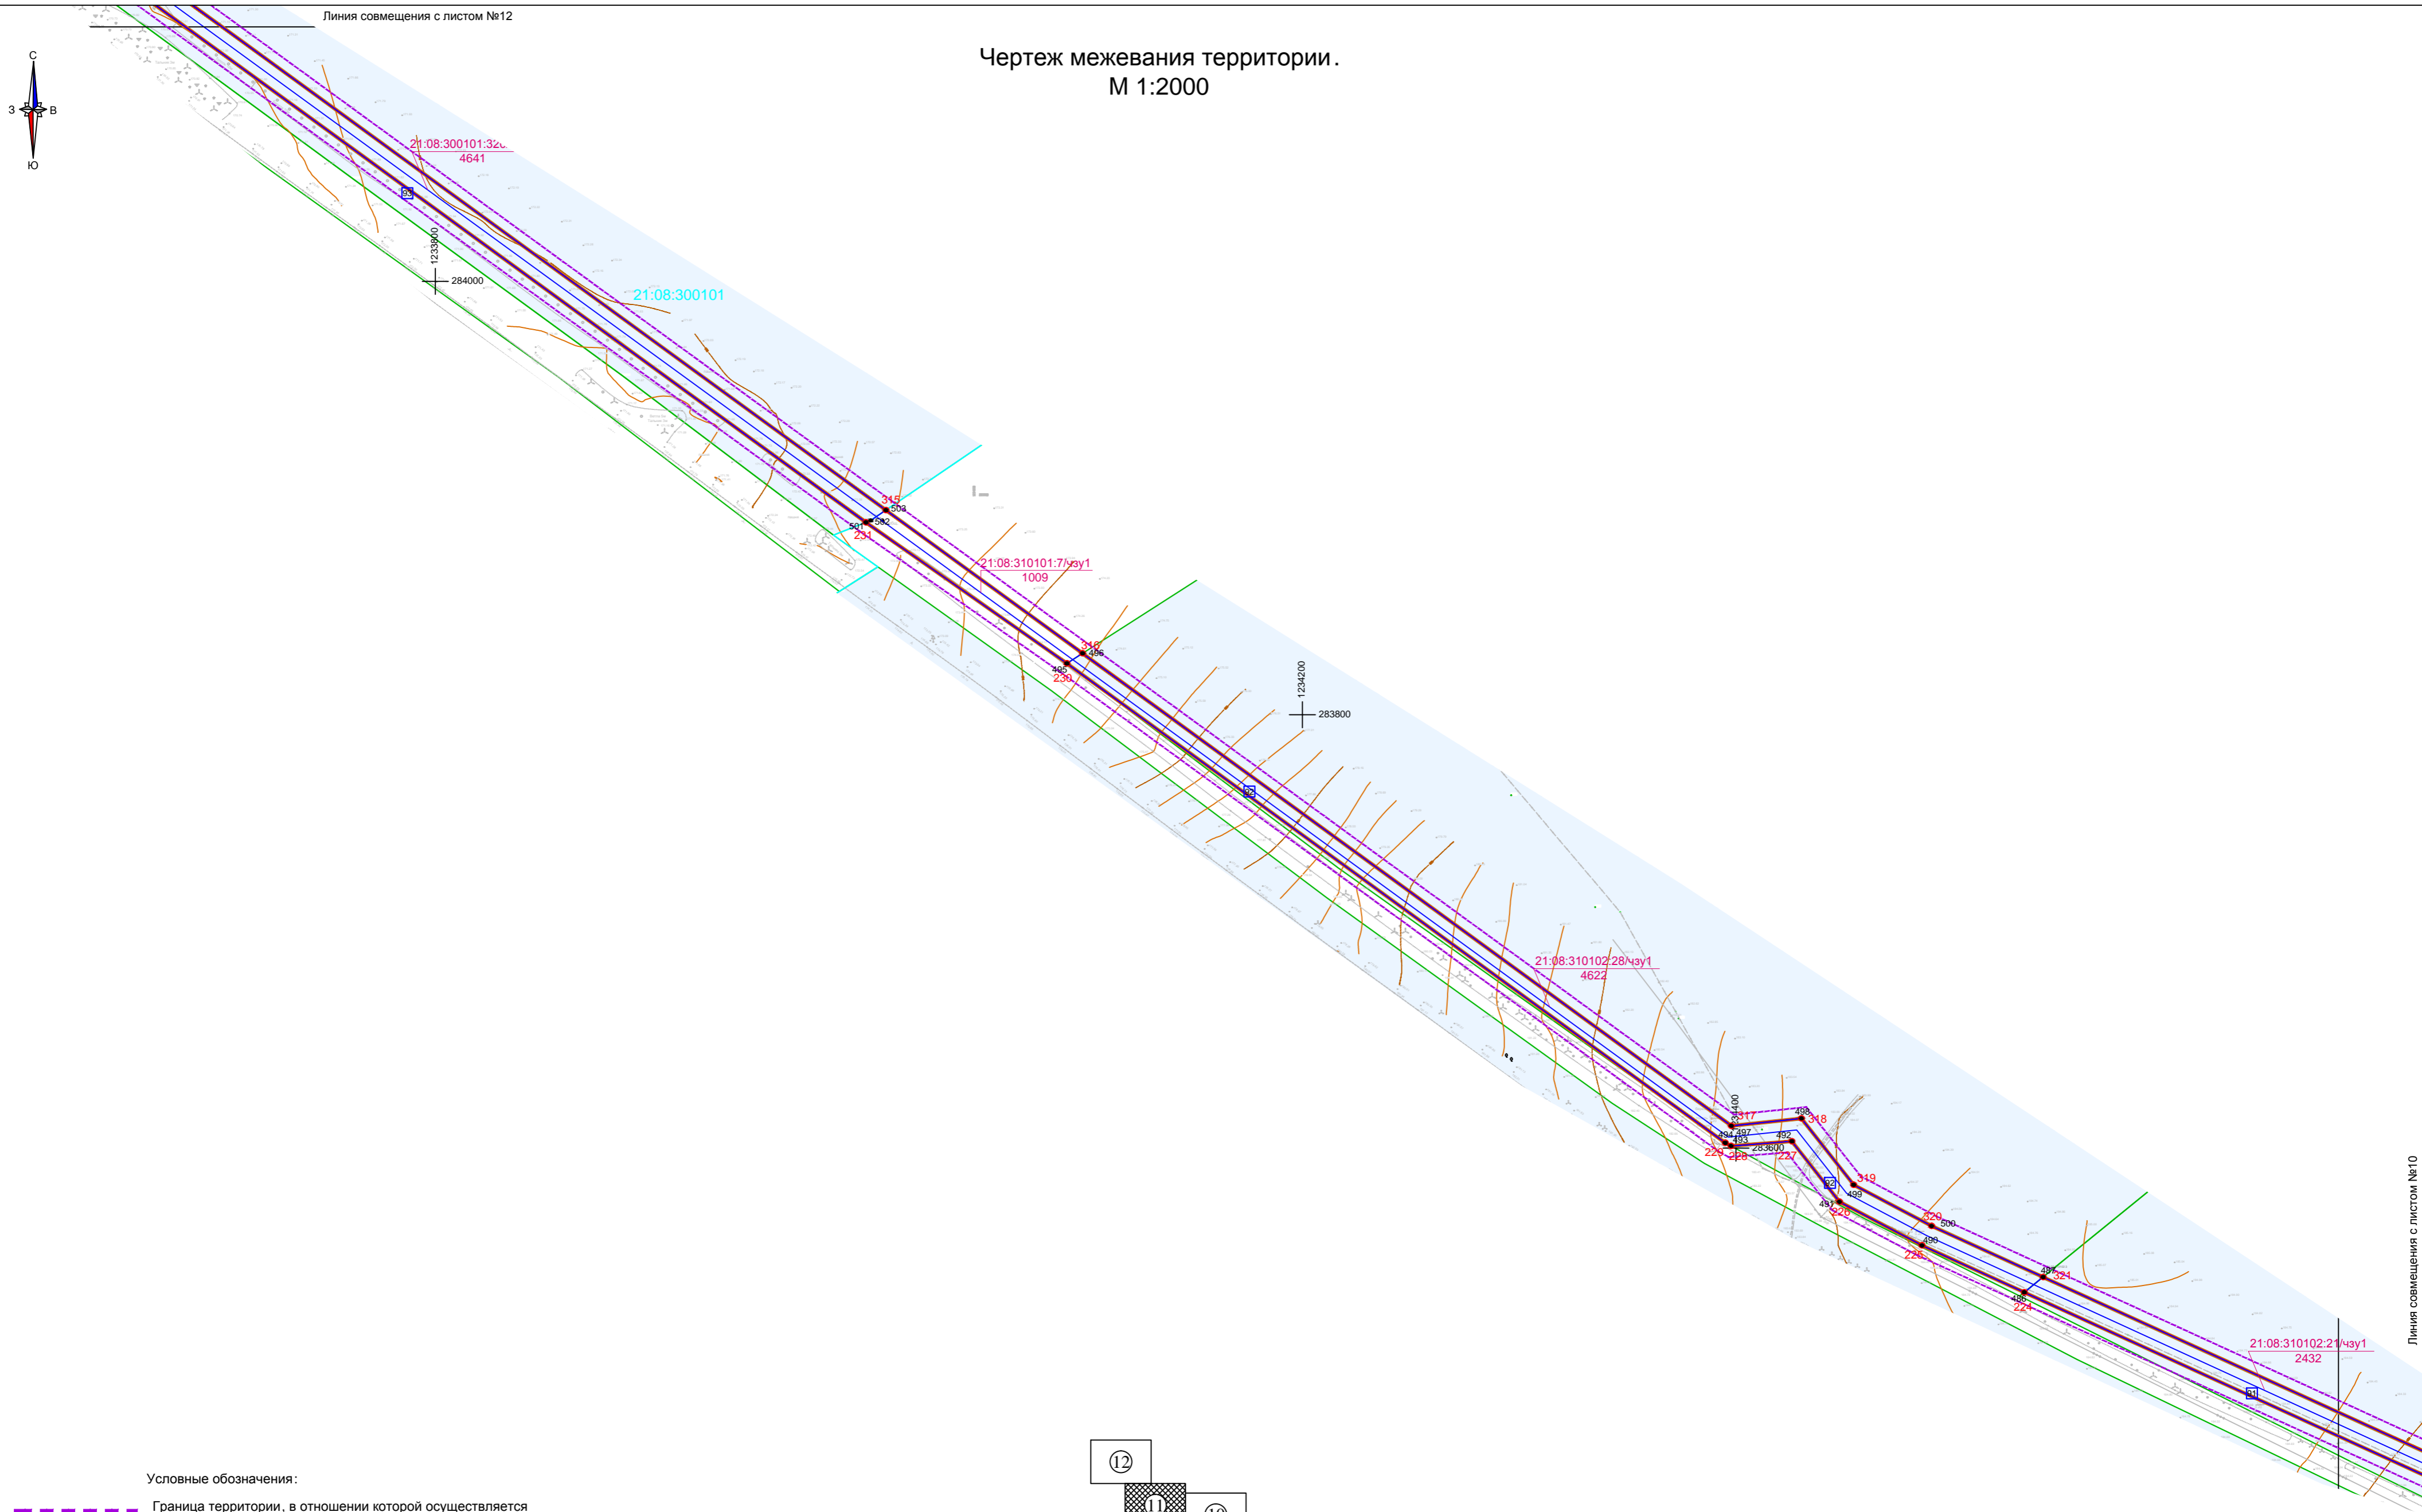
Линия совмещения с листом №12

Чертеж межевания территории.
М 1:2000

С
З
В
Ю

21:08:300101:32
4641

1233800
284000

21:08:300101

315
503
501
502
231

21:08:310101:7/чзу1
1009

316
496
495
230

1234200
283800

21:08:310102:28/чзу1
4622

1234400
317
498
318
494
497
493
492
229
228
283600
227
319
491
499
226
320
500
490
225
497
321
486
224

21:08:310102:21/чзу1
2432

Линия совмещения с листом №10

12
11
10

Условные обозначения:

Граница территории, в отношении которой осуществляется